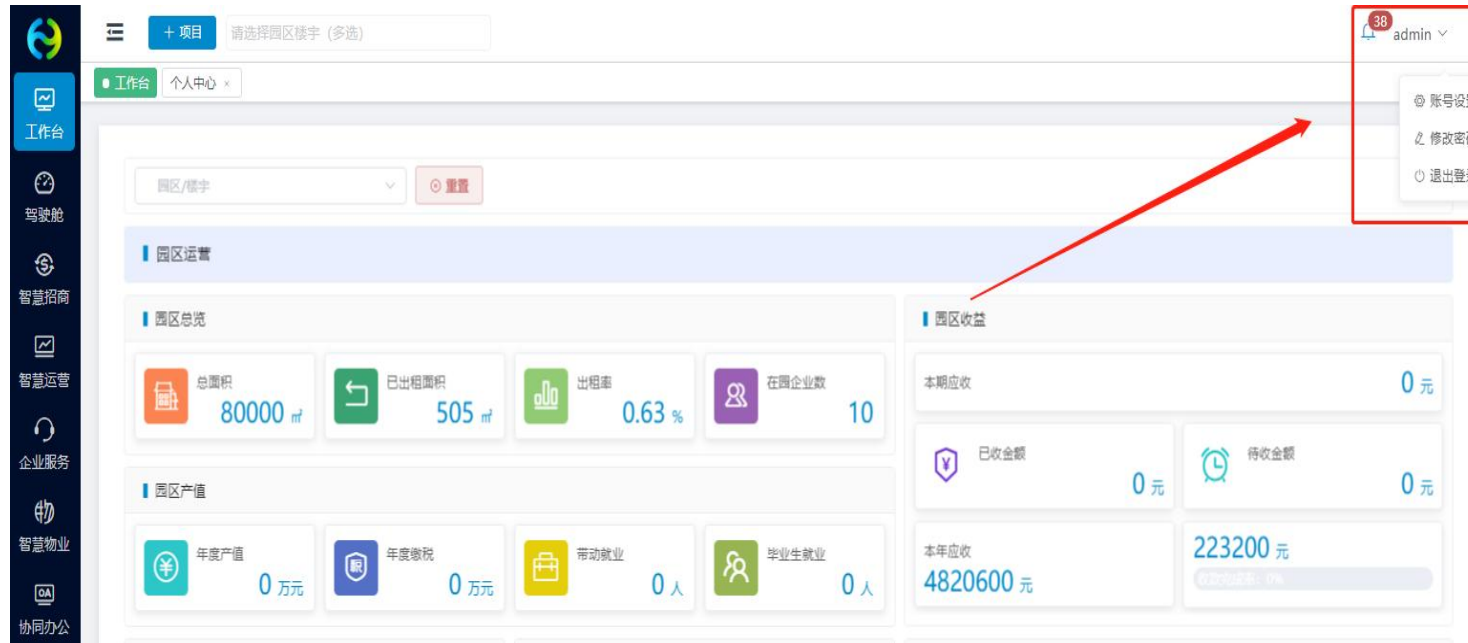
工作台
驾驶舱
智慧招商
智慧运营
企业服务
智慧物业
OA
协同办公

+ 项目
请选择园区楼宇（多选）
38
admin
工作台
个人中心 ×
账号设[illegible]
修改密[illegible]
退出登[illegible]

园区/楼宇
重置

园区运营

园区总览
总面积
80000 ㎡
已出租面积
505 ㎡
出租率
0.63 %
在园企业数
10

园区产值
年度产值
0 万元
年度缴税
0 万元
带动就业
0 人
毕业生就业
0 人

园区收益
本期应收
0 元
已收金额
0 元
待收金额
0 元
本年应收
4820600 元
223200 元
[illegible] 0%